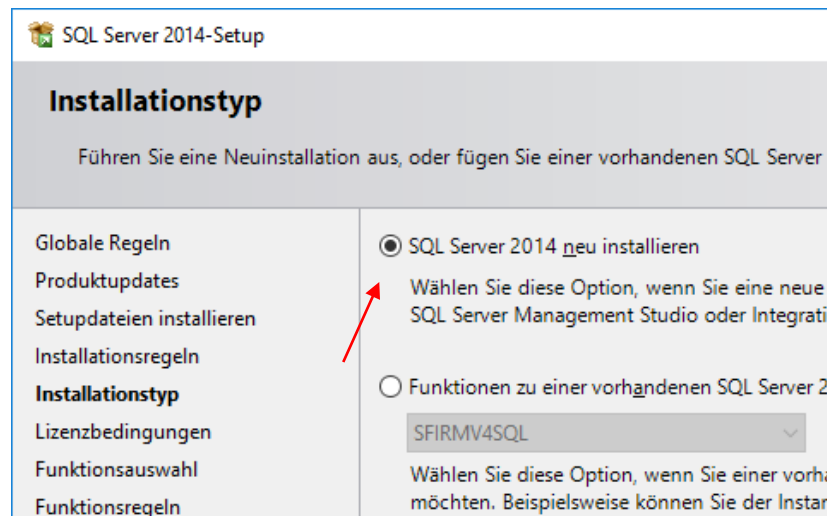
SQL Server 2014-Setup

Installationstyp

Führen Sie eine Neuinstallation aus, oder fügen Sie einer vorhandenen SQL Server

Globale Regeln
Produktupdates
Setupdateien installieren
Installationsregeln
Installationstyp
Lizenzbedingungen
Funktionsauswahl
Funktionsregeln

SQL Server 2014 neu installieren

Wählen Sie diese Option, wenn Sie eine neue
SQL Server Management Studio oder Integrati

Funktionen zu einer vorhandenen SQL Server 2

SFIRMV4SQL

Wählen Sie diese Option, wenn Sie einer vorha
möchten. Beispielsweise können Sie der Instar